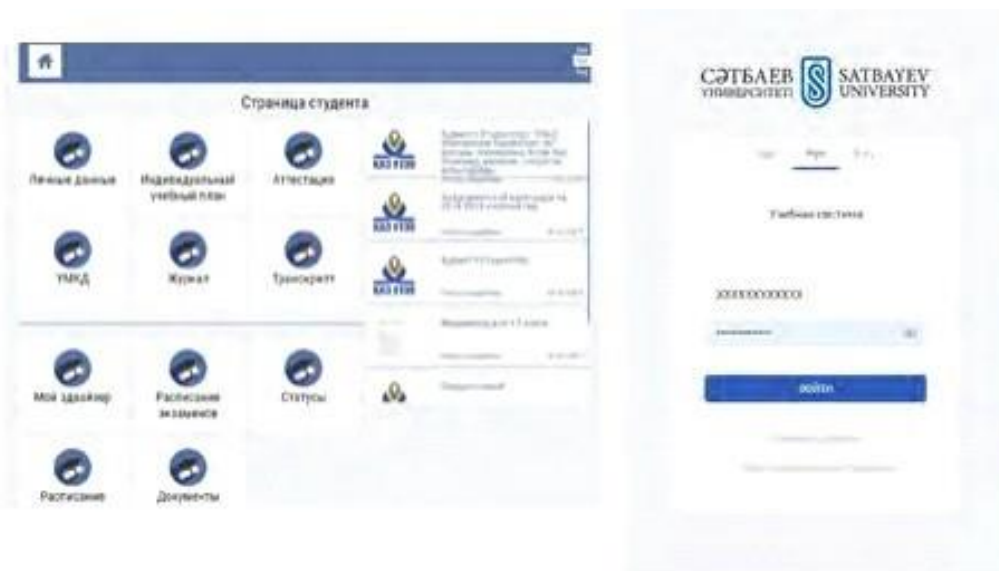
Страница студента

Личные данные

Индивидуальный учебный план

Аттестация

УМКД

Журнал

Транскрипт

Мой эдвайзер

Расписание экзаменов

Статусы

Расписание

Документы

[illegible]

САТБАЕВ УНИВЕРСИТЕТІ

SATBAYEV UNIVERSITY

Учебная система

XXXXXXXXXXXX

Войти

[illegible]